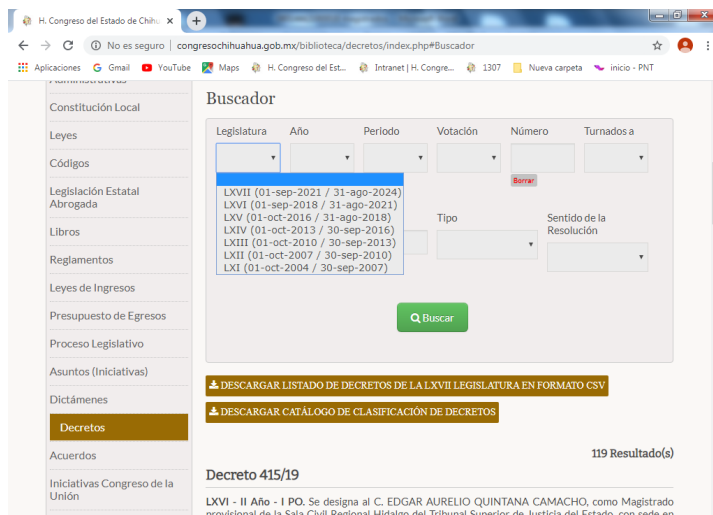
H. Congreso del Estado de Chihu ×

No es seguro | congresochihuahua.gob.mx/biblioteca/decretos/index.php#Buscador

Aplicaciones Gmail YouTube Maps H. Congreso del Est... Intranet | H. Congre... 1307 Nueva carpeta inicio - PNT

Administrativas
Constitución Local
Leyes
Códigos
Legislación Estatal Abrogada
Libros
Reglamentos
Leyes de Ingresos
Presupuesto de Egresos
Proceso Legislativo
Asuntos (Iniciativas)
Dictámenes
Decretos
Acuerdos
Iniciativas Congreso de la Unión

Buscador

Legislatura Año Periodo Votación Número Turnados a

LXVII (01-sep-2021 / 31-ago-2024)
LXVI (01-sep-2018 / 31-ago-2021)
LXV (01-oct-2016 / 31-ago-2018)
LXIV (01-oct-2013 / 30-sep-2016)
LXIII (01-oct-2010 / 30-sep-2013)
LXII (01-oct-2007 / 30-sep-2010)
LXI (01-oct-2004 / 30-sep-2007)

Borrar

Tipo Sentido de la Resolución

Buscar

DESCARGAR LISTADO DE DECRETOS DE LA LXVII LEGISLATURA EN FORMATO CSV

DESCARGAR CATÁLOGO DE CLASIFICACIÓN DE DECRETOS

119 Resultado(s)

Decreto 415/19

LXVI - II Año - I PO. Se designa al C. EDGAR AURELIO QUINTANA CAMACHO, como Magistrado provisional de la Sala Civil Regional Hidalgo del Tribunal Superior de Justicia del Estado, con sede en